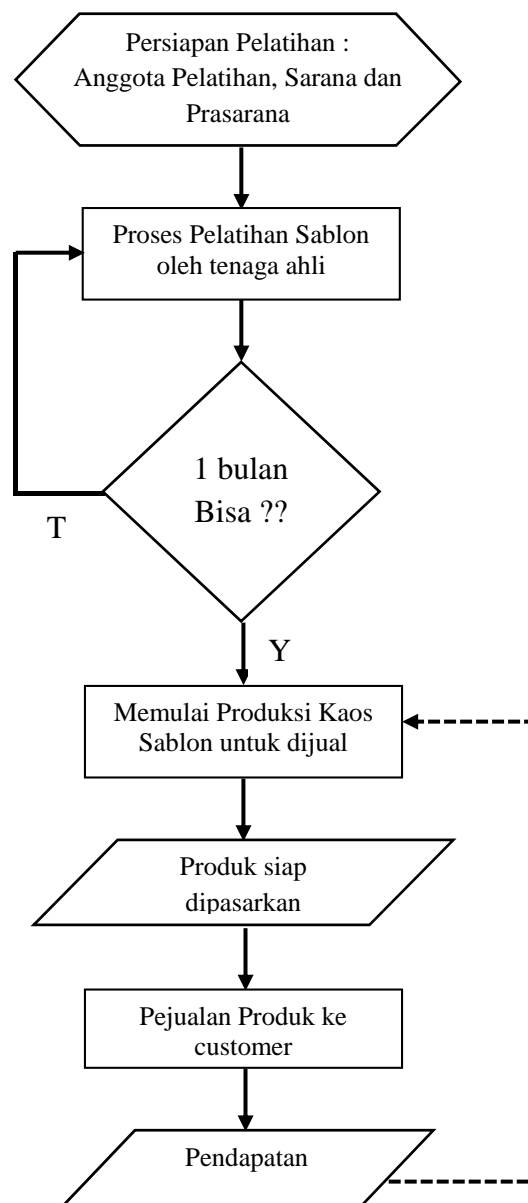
Persiapan Pelatihan : Anggota Pelatihan, Sarana dan Prasarana

Proses Pelatihan Sablon oleh tenaga ahli

1 bulan
Bisa ??

T

Y

Memulai Produksi Kaos Sablon untuk dijual

Produk siap dipasarkan

Pejualan Produk ke customer

Pendapatan